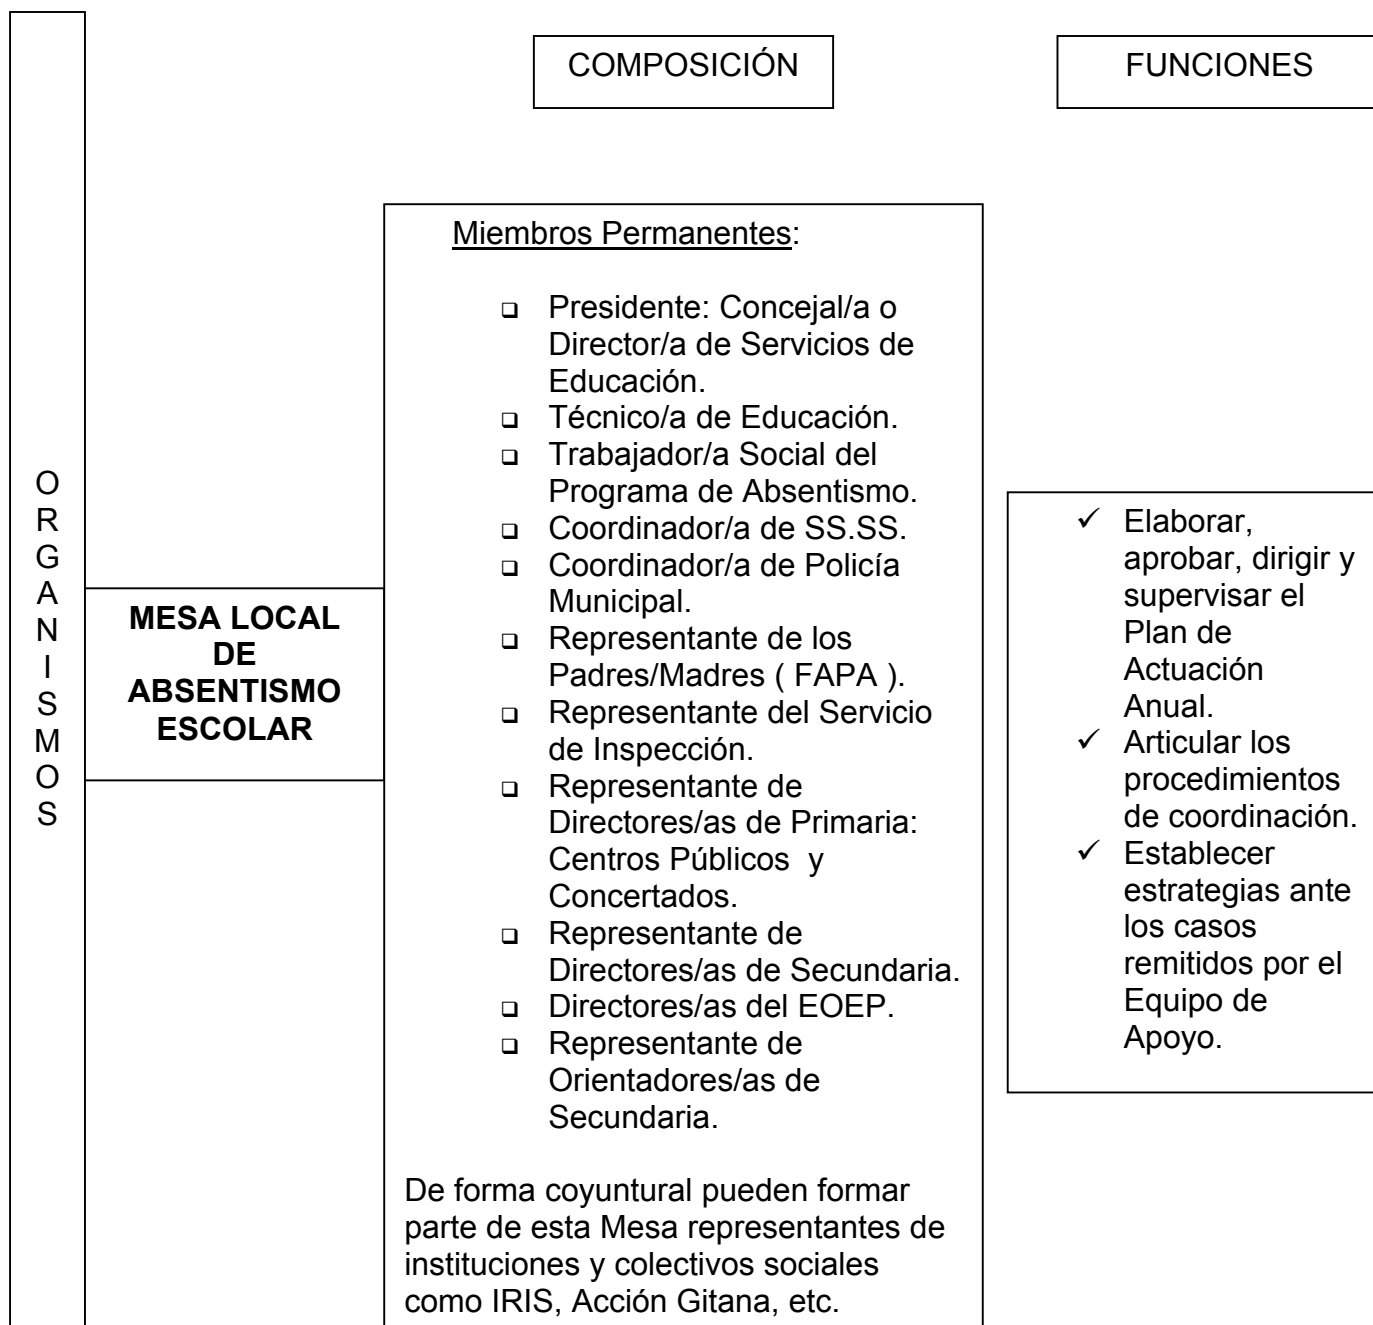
ORGANISMOS

COMPOSICIÓN

FUNCIONES

MESA LOCAL DE ABSENTISMO ESCOLAR

Miembros Permanentes:

- Presidente: Concejal/a o Director/a de Servicios de Educación.
- Técnico/a de Educación.
- Trabajador/a Social del Programa de Absentismo.
- Coordinador/a de SS.SS.
- Coordinador/a de Policía Municipal.
- Representante de los Padres/Madres ( FAPA ).
- Representante del Servicio de Inspección.
- Representante de Directores/as de Primaria: Centros Públicos y Concertados.
- Representante de Directores/as de Secundaria.
- Directores/as del EOEP.
- Representante de Orientadores/as de Secundaria.

De forma coyuntural pueden formar parte de esta Mesa representantes de instituciones y colectivos sociales como IRIS, Acción Gitana, etc.

✓ Elaborar, aprobar, dirigir y supervisar el Plan de Actuación Anual.
✓ Articular los procedimientos de coordinación.
✓ Establecer estrategias ante los casos remitidos por el Equipo de Apoyo.